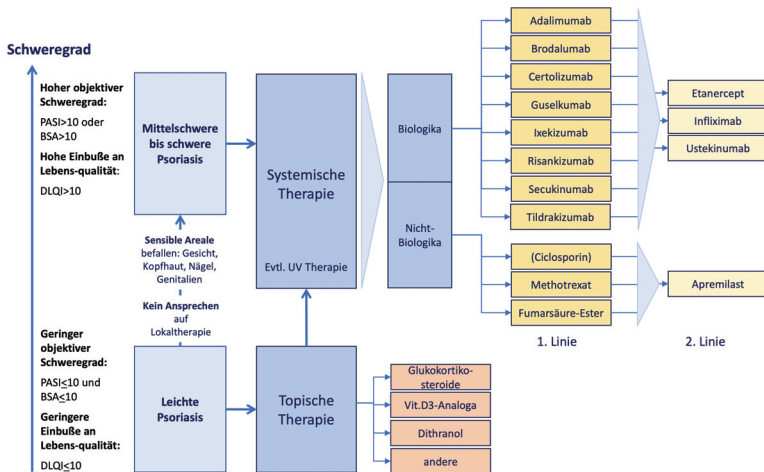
Schweregrad

Hoher objektiver Schweregrad:

PASI>10 oder BSA>10

Hohe Einbuße an Lebens-qualität:

DLQI>10

Mittelschwere bis schwere Psoriasis

Sensible Areale befallen: Gesicht, Kopfhaut, Nägel, Genitalien

Kein Ansprechen auf Lokaltherapie

Geringer objektiver Schweregrad:

PASI≤10 und BSA≤10

Geringere Einbuße an Lebens-qualität:

DLQI≤10

Leichte Psoriasis

Systemische Therapie

Evtl. UV Therapie

Topische Therapie

Biologika

Nicht-Biologika

Adalimumab

Brodalumab

Certolizumab

Guselkumab

Ixekizumab

Risankizumab

Secukinumab

Tildrakizumab

(Ciclosporin)

Methotrexat

Fumarsäure-Ester

1. Linie

Etanercept

Infliximab

Ustekinumab

Apremilast

2. Linie

Glukokortikosteroide

Vit.D3-Analoga

Dithranol

andere